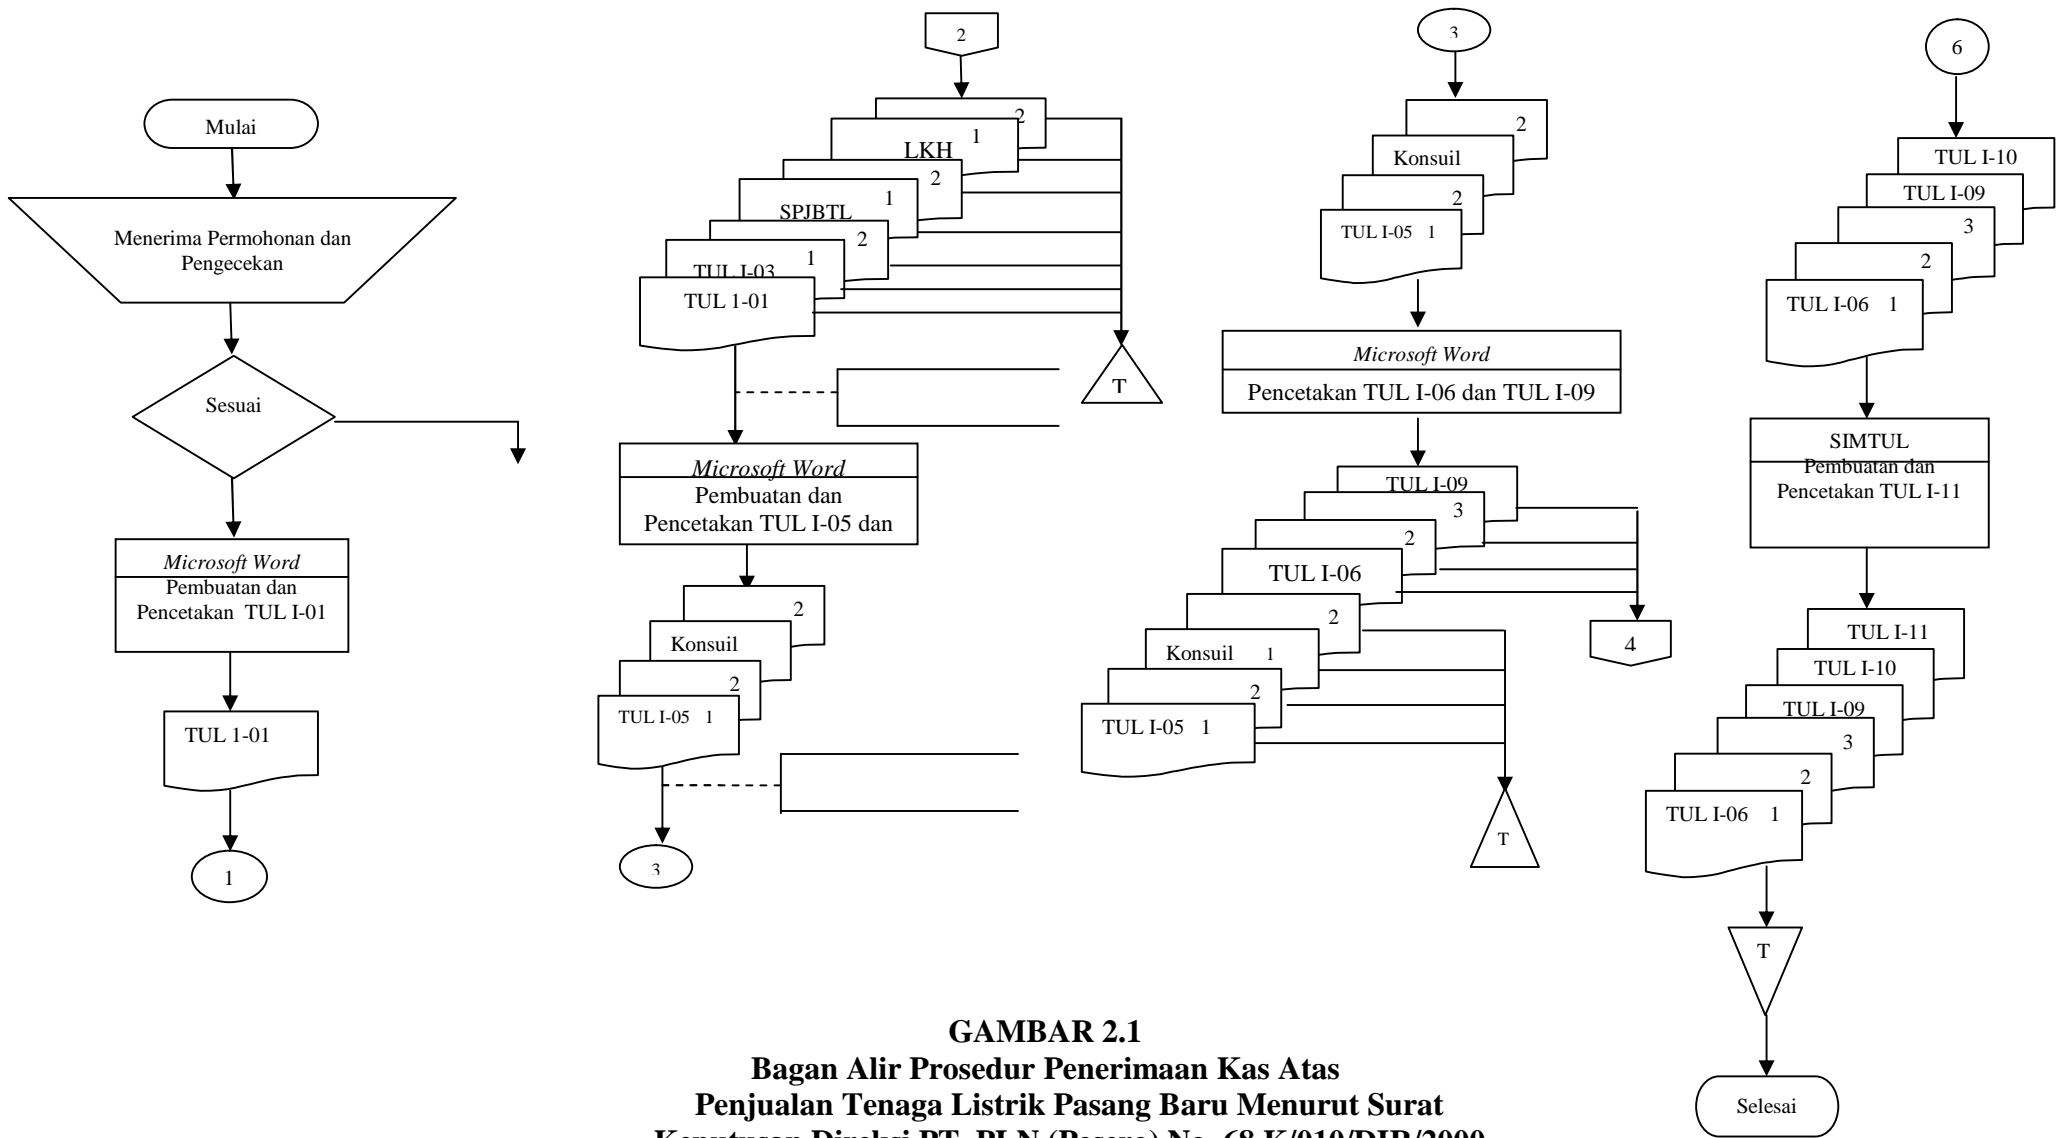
Mulai

Menerima Permohonan dan Pengecekan

Sesuai

Microsoft Word
Pembuatan dan Pencetakan TUL I-01

TUL 1-01

1

2

2
LKH 1
2
SPJBTL 1
2
TUL I-03 1
TUL 1-01

T

Microsoft Word
Pembuatan dan Pencetakan TUL I-05 dan

2
Konsuil
2
TUL I-05 1

3

3

2
Konsuil
2
TUL I-05 1

Microsoft Word
Pencetakan TUL I-06 dan TUL I-09

TUL I-09
3
2
TUL I-06
2
Konsuil 1
2
TUL I-05 1

4

T

6

TUL I-10
TUL I-09
3
2
TUL I-06 1

SIMTUL
Pembuatan dan Pencetakan TUL I-11

TUL I-11
TUL I-10
TUL I-09
3
2
TUL I-06 1

T

Selesai

GAMBAR 2.1
Bagan Alir Prosedur Penerimaan Kas Atas Penjualan Tenaga Listrik Pasang Baru Menurut Surat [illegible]